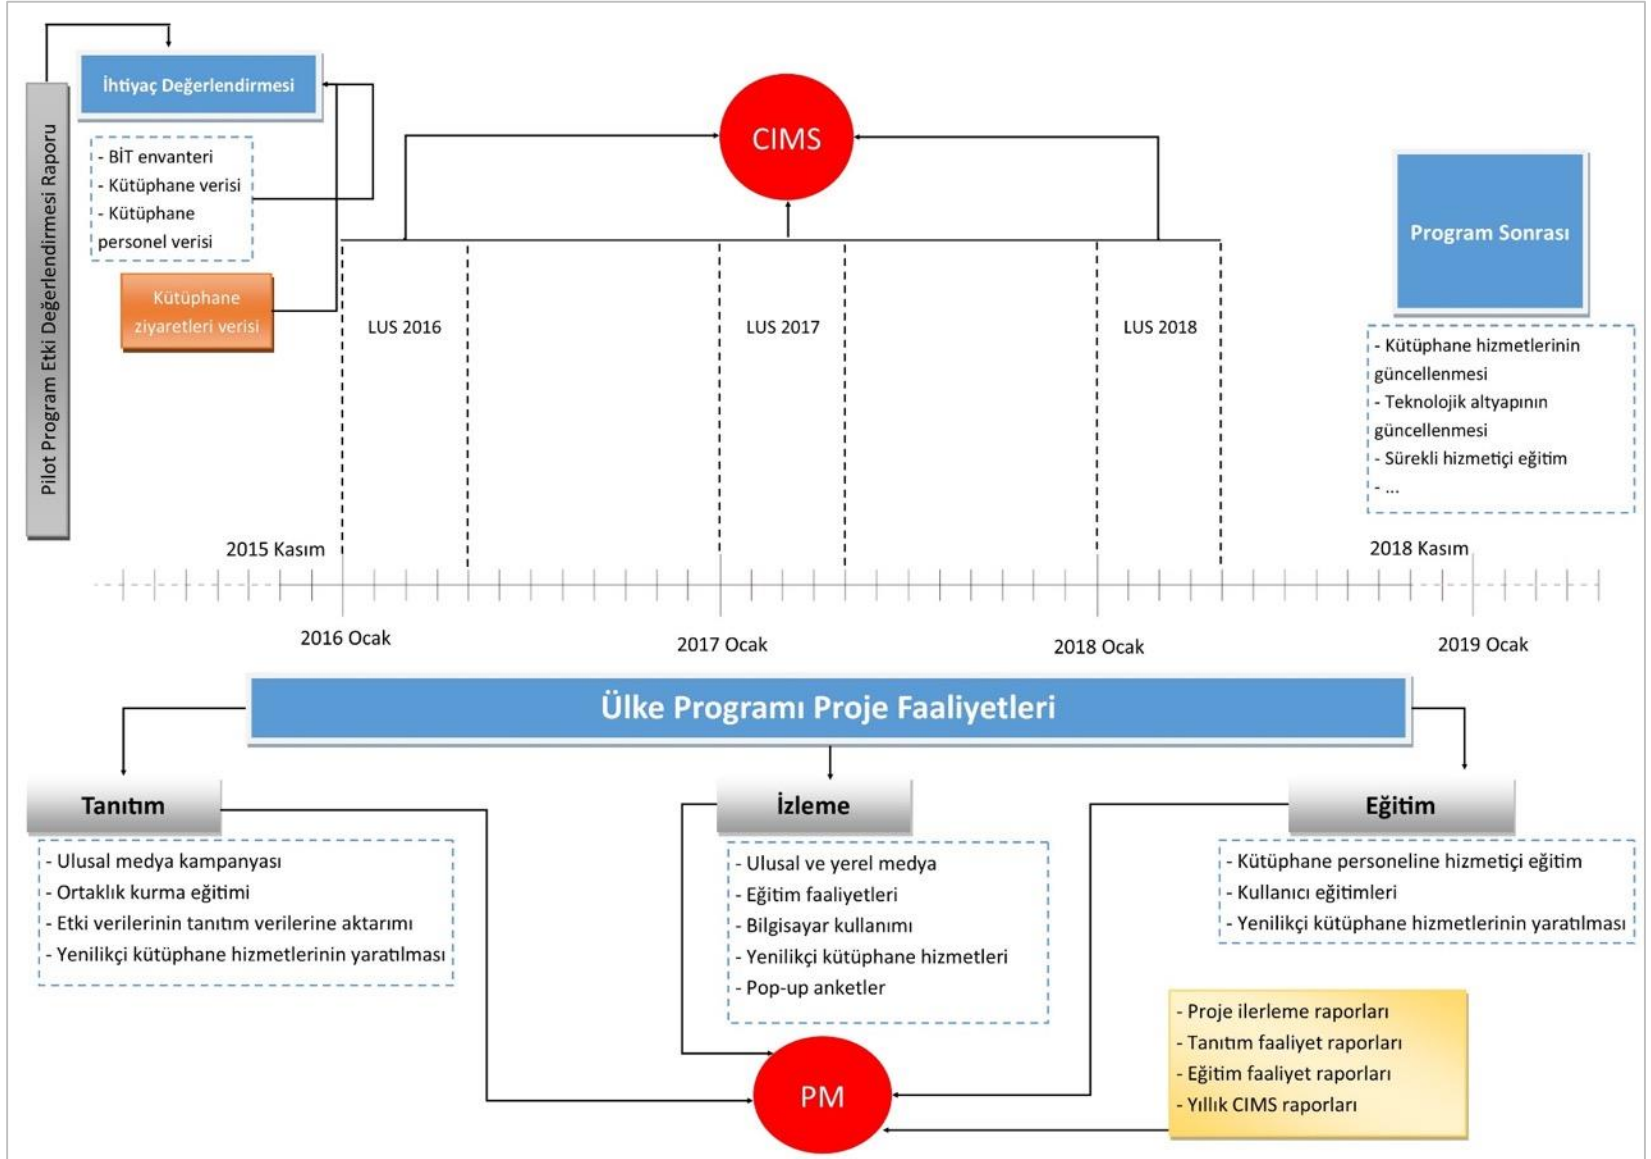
Pilot Program Etki Değerlendirmesi Raporu

İhtiyaç Değerlendirmesi

- BİT envanteri
- Kütüphane verisi
- Kütüphane personel verisi

Kütüphane ziyaretleri verisi

CIMS

LUS 2016

LUS 2017

LUS 2018

Program Sonrası

- Kütüphane hizmetlerinin güncellenmesi
- Teknolojik altyapının güncellenmesi
- Sürekli hizmetiçi eğitim
- ...

2015 Kasım

2018 Kasım

2016 Ocak

2017 Ocak

2018 Ocak

2019 Ocak

Ülke Programı Proje Faaliyetleri

Tanıtım

- Ulusal medya kampanyası
- Ortaklık kurma eğitimi
- Etki verilerinin tanıtım verilerine aktarımı
- Yenilikçi kütüphane hizmetlerinin yaratılması

İzleme

- Ulusal ve yerel medya
- Eğitim faaliyetleri
- Bilgisayar kullanımı
- Yenilikçi kütüphane hizmetleri
- Pop-up anketler

Eğitim

- Kütüphane personeline hizmetiçi eğitim
- Kullanıcı eğitimleri
- Yenilikçi kütüphane hizmetlerinin yaratılması

- Proje ilerleme raporları
- Tanıtım faaliyet raporları
- Eğitim faaliyet raporları
- Yıllık CIMS raporları

PM